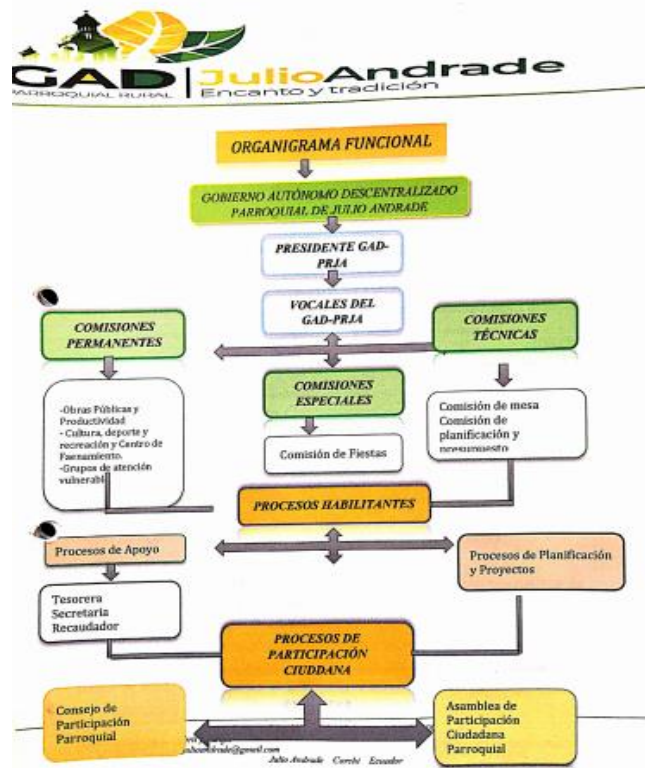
GAD | JulioAndrade
PARROQUIAL RURAL
Encanto y tradición

ORGANIGRAMA FUNCIONAL

GOBIERNO AUTÓNOMO DESCENTRALIZADO PARROQUIAL DE JULIO ANDRADE

PRESIDENTE GAD-PRJA

VOCALES DEL GAD-PRJA

COMISIONES PERMANENTES

COMISIONES TÉCNICAS

COMISIONES ESPECIALES

-Obras Públicas y Productividad
- Cultura, deporte y recreación y Centro de Faenamiento.
-Grupos de atención vulnerabl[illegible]

Comisión de Fiestas

Comisión de mesa
Comisión de planificación y presupuesto

PROCESOS HABILITANTES

Procesos de Apoyo

Procesos de Planificación y Proyectos

Tesorera
Secretaria
Recaudador

PROCESOS DE PARTICIPACIÓN CIUDDANA

Consejo de Participación Parroquial

Asamblea de Participación Ciudadana Parroquial

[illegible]juliandrade@gmail.com
Julio Andrade Carchi Ecuador